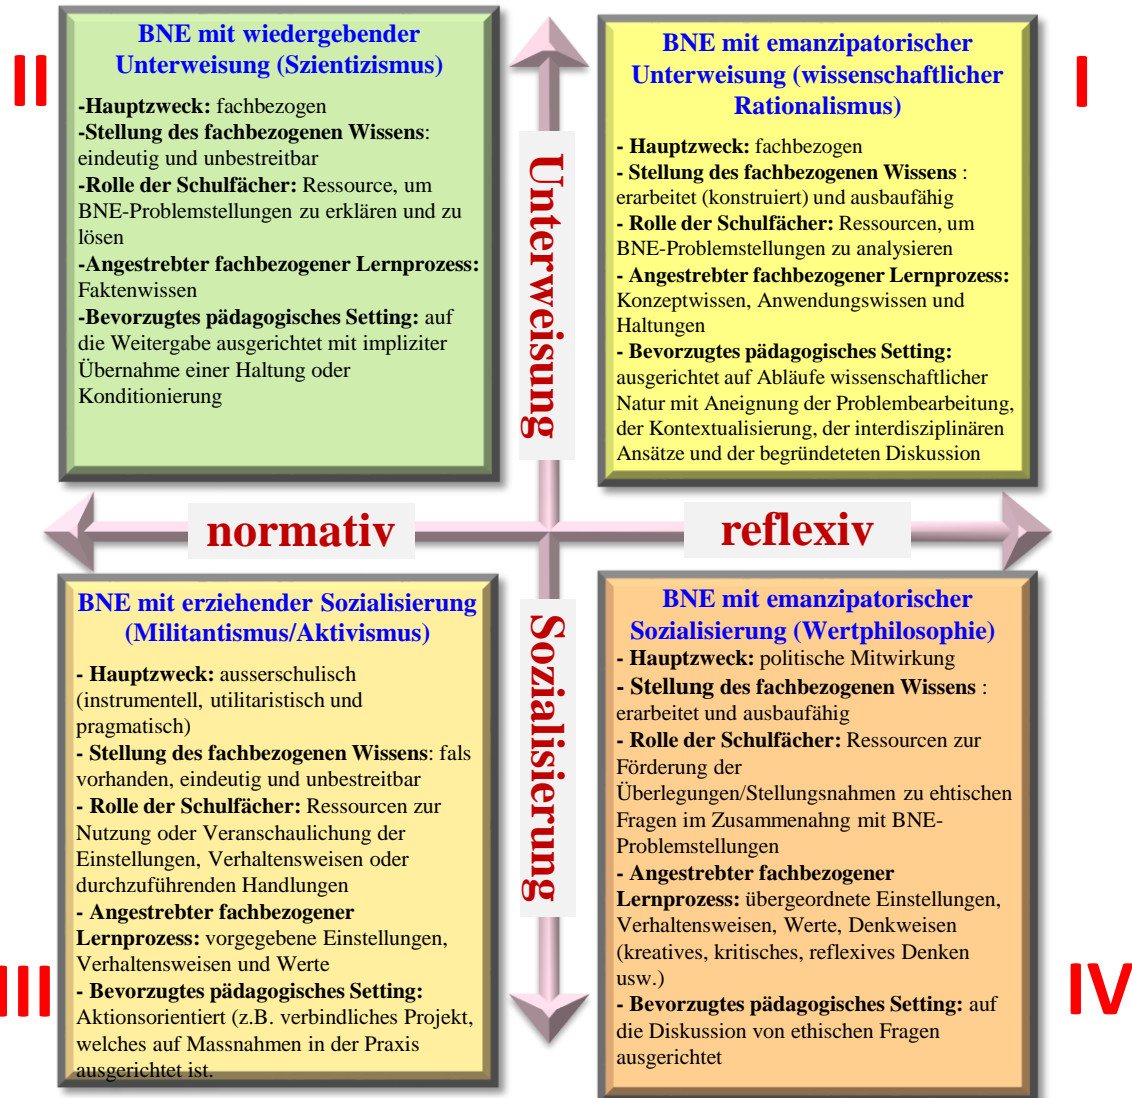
II

BNE mit wiedergebender Unterweisung (Szientizismus)

-Hauptzweck: fachbezogen
-Stellung des fachbezogenen Wissens: eindeutig und unbestreitbar
-Rolle der Schulfächer: Ressource, um BNE-Problemstellungen zu erklären und zu lösen
-Angestrebter fachbezogener Lernprozess: Faktenwissen
-Bevorzugtes pädagogisches Setting: auf die Weitergabe ausgerichtet mit impliziter Übernahme einer Haltung oder Konditionierung

Unterweisung

BNE mit emanzipatorischer Unterweisung (wissenschaftlicher Rationalismus)

I

- Hauptzweck: fachbezogen
- Stellung des fachbezogenen Wissens : erarbeitet (konstruiert) und ausbaufähig
- Rolle der Schulfächer: Ressourcen, um BNE-Problemstellungen zu analysieren
- Angestrebter fachbezogener Lernprozess: Konzeptwissen, Anwendungswissen und Haltungen
- Bevorzugtes pädagogisches Setting: ausgerichtet auf Abläufe wissenschaftlicher Natur mit Aneignung der Problembearbeitung, der Kontextualisierung, der interdisziplinären Ansätze und der begründeteten Diskussion

normativ

reflexiv

BNE mit erziehender Sozialisierung (Militantismus/Aktivismus)

- Hauptzweck: ausserschulisch (instrumentell, utilitaristisch und pragmatisch)
- Stellung des fachbezogenen Wissens: fals vorhanden, eindeutig und unbestreitbar
- Rolle der Schulfächer: Ressourcen zur Nutzung oder Veranschaulichung der Einstellungen, Verhaltensweisen oder durchzuführenden Handlungen
- Angestrebter fachbezogener Lernprozess: vorgegebene Einstellungen, Verhaltensweisen und Werte
- Bevorzugtes pädagogisches Setting: Aktionsorientiert (z.B. verbindliches Projekt, welches auf Massnahmen in der Praxis ausgerichtet ist.

III

Sozialisierung

BNE mit emanzipatorischer Sozialisierung (Wertphilosophie)

- Hauptzweck: politische Mitwirkung
- Stellung des fachbezogenen Wissens : erarbeitet und ausbaufähig
- Rolle der Schulfächer: Ressourcen zur Förderung der Überlegungen/Stellungsnahmen zu ehtischen Fragen im Zusammenahng mit BNE-Problemstellungen
- Angestrebter fachbezogener Lernprozess: übergeordnete Einstellungen, Verhaltensweisen, Werte, Denkweisen (kreatives, kritisches, reflexives Denken usw.)
- Bevorzugtes pädagogisches Setting: auf die Diskussion von ethischen Fragen ausgerichtet

IV